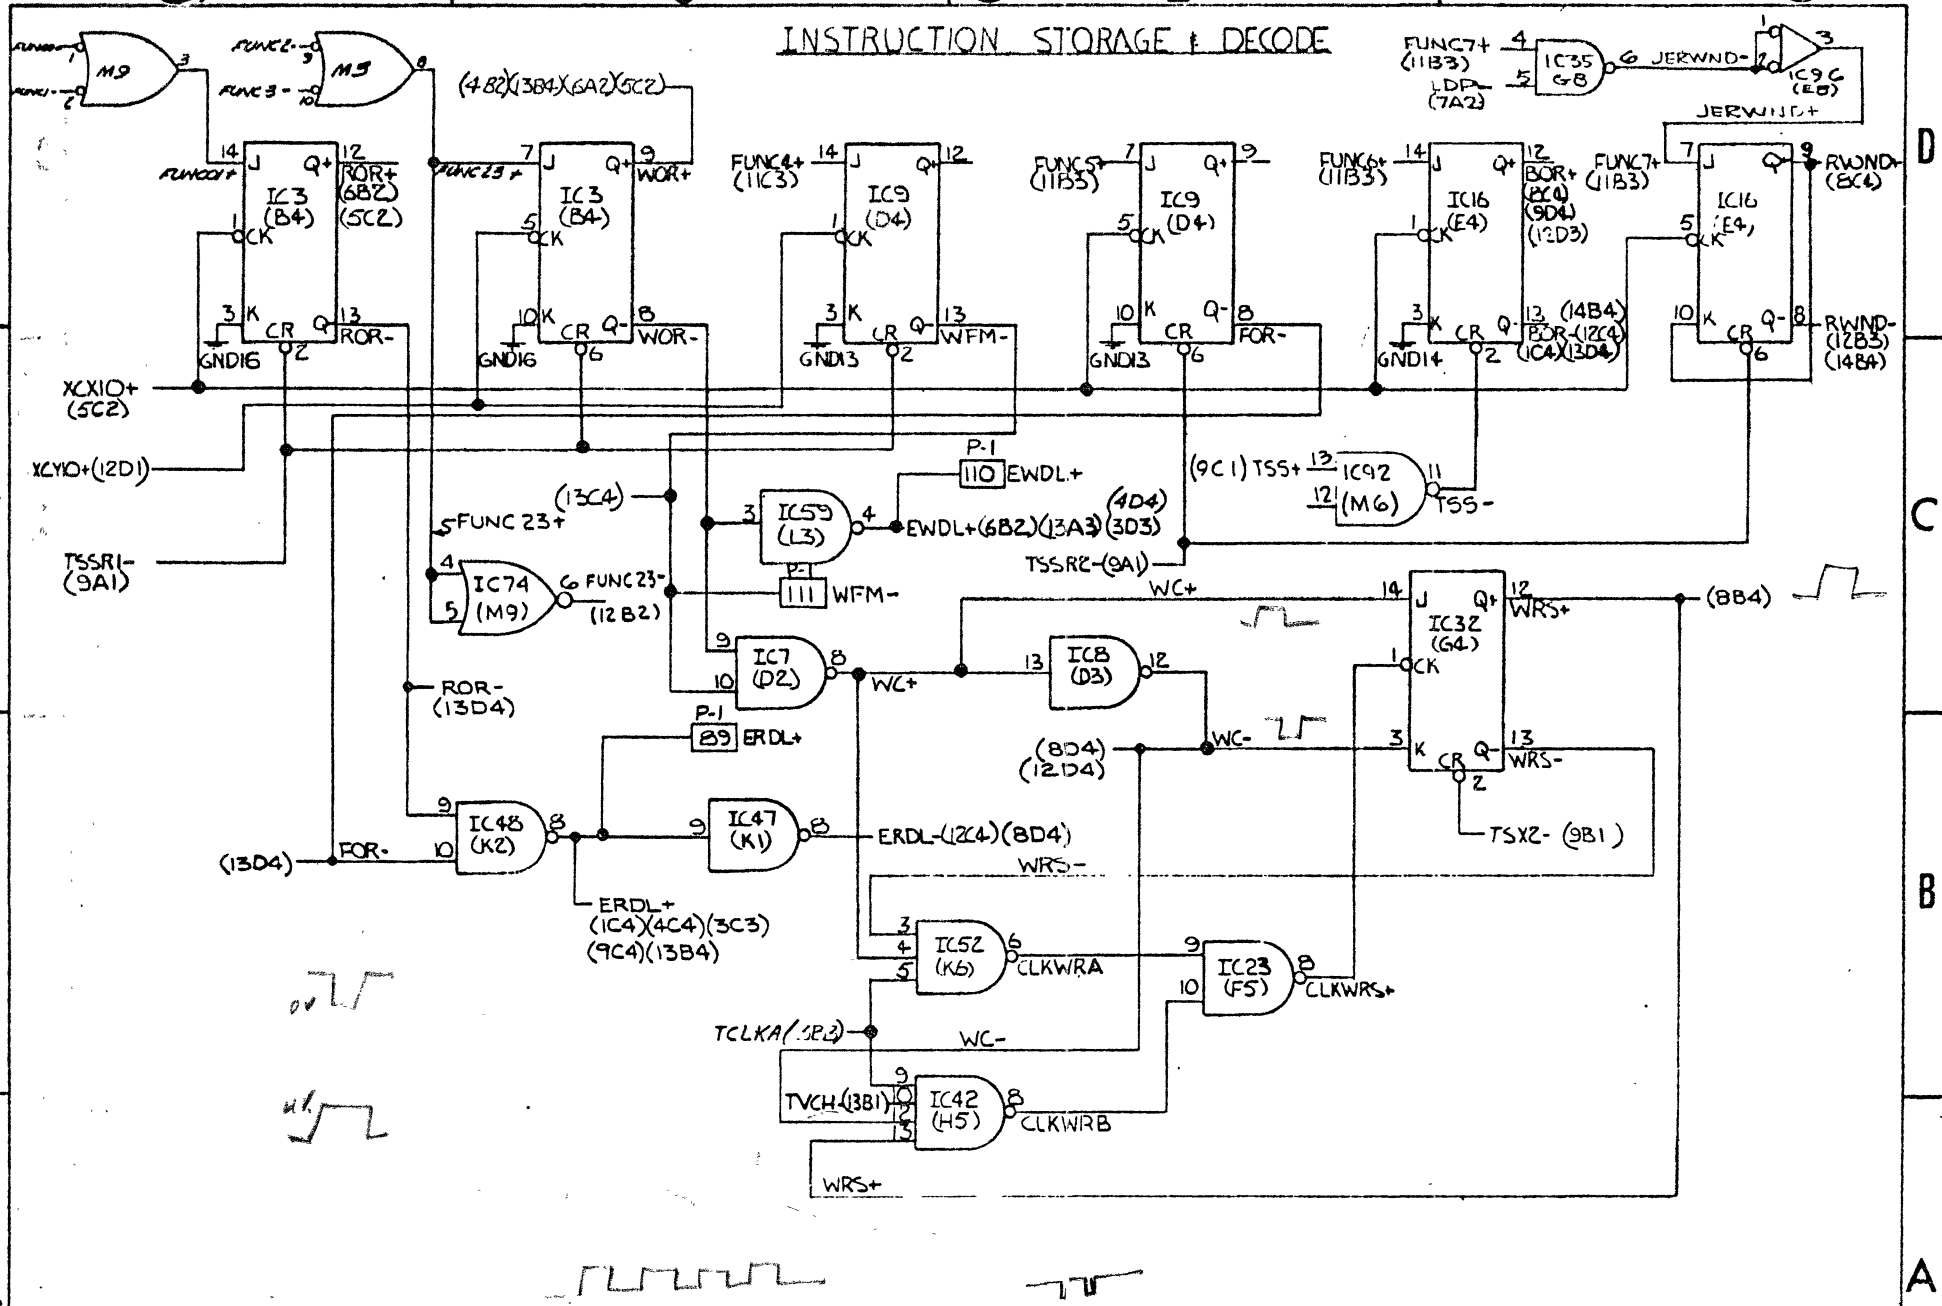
INSTRUCTION STORAGE & DECODE

FUNC0- 1 M9 3 FUNC1- 2

FUNC2- 9 M9 8 FUNC3- 10

(4B2)(13B4)(6A2)(5C2)

FUNC7+ (11B3) 4 IC35 G8 6 JERWND- LDP- (7A2) 5

1 2 IC9 G (E8) 3

JERWND+

D

14 J Q+ 12 ROR+ (6B2) (5C2) FUNC0+ IC3 (B4) 1 CK 3 K CR Q- 13 ROR- GND16 2

7 J Q+ 9 WOR+ FUNC23+ IC3 (B4) 5 CK 10 K CR Q- 8 WOR- GND16 6

FUNC4+ (11C3) 14 J Q+ 12 IC9 (D4) 1 CK 3 K CR Q- 13 WFM- GND13 2

FUNC5+ (11B3) 7 J Q+ 9 IC9 (D4) 5 CK 10 K CR Q- 8 FOR- GND13 6

FUNC6+ (11B3) 14 J Q+ 12 BOR+ (8C4) (9D4) (12D3) IC16 (E4) 1 CK 3 K CR Q- 13 (14B4) BOR- (12C4) (1C4)(13D4) GND14 2

FUNC7+ (11B3) 7 J Q+ 9 RWND+ (8C4) IC16 (E4) 5 CK 10 K CR Q- 8 RWND- (12B3) (14B4) 6

XCX10+ (5C2)

XCY10+(12D1)

P-1 110 EWDL+

(9C1) TSS+ 13 IC92 12 (M6) 11 TSS-

(13C4)

5 FUNC 23+

3 IC59 (L3) 4 EWDL+(6B2)(13A3)(4D4)(3D3)

C

TSSR1- (9A1)

TSSR2-(9A1)

4 IC74 5 (M9) 6 FUNC23- (12B2)

P-1 111 WFM-

WC+

14 J Q+ 12 WRS+ IC32 (G4) 1 CK 3 K CR Q- 13 WRS- 2

(8B4)

9 IC7 10 (D2) 8 WC+

13 IC8 (D3) 12

WC-

ROR- (13D4)

P-1 89 ERDL+

(8D4) (12D4)

TSX2- (9B1)

9 IC48 10 (K2) 8

9 IC47 (K1) 8 ERDL-(12C4)(8D4)

(13D4) FOR-

WRS-

B

ERDL+ (1C4)(4C4)(3C3) (9C4)(13B4)

3 4 5 IC52 (K6) 6 CLKWRA

9 IC23 10 (F5) 8 CLKWRS+

0V

TCLKA(3B3)

WC-

TVCH(13B1) 9 12 13 IC42 (H5) 8 CLKWRB

WRS+

A